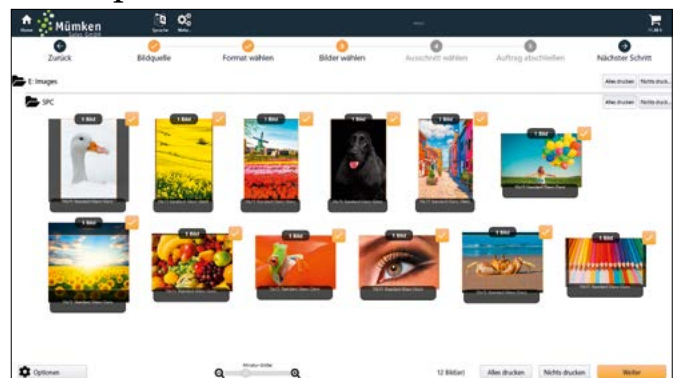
Mümken

Zurück
Bildquelle
Format wählen
Bilder wählen
Ausschnitt wählen
Auftrag abschließen
Nächster Schritt

E:\Images
Alles drucken
Nichts druck...

SPC
Alles drucken
Nichts druck...

1 Bild
1 Bild
1 Bild
1 Bild
1 Bild
1 Bild
1 Bild
1 Bild
1 Bild
1 Bild
1 Bild
1 Bild

Optionen
12 Bild(er)
Alles drucken
Nichts drucken
Weiter